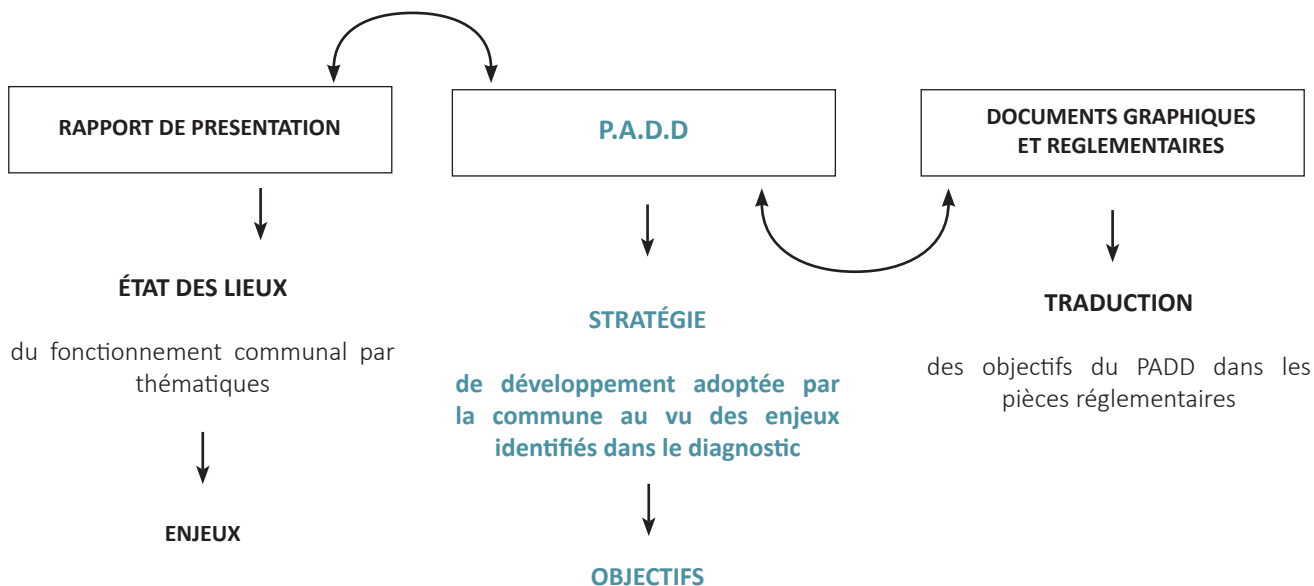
RAPPORT DE PRESENTATION

ÉTAT DES LIEUX

du fonctionnement communal par thématiques

ENJEUX

P.A.D.D

STRATÉGIE

de développement adoptée par la commune au vu des enjeux identifiés dans le diagnostic

OBJECTIFS

DOCUMENTS GRAPHIQUES ET REGLEMENTAIRES

TRADUCTION

des objectifs du PADD dans les pièces réglementaires